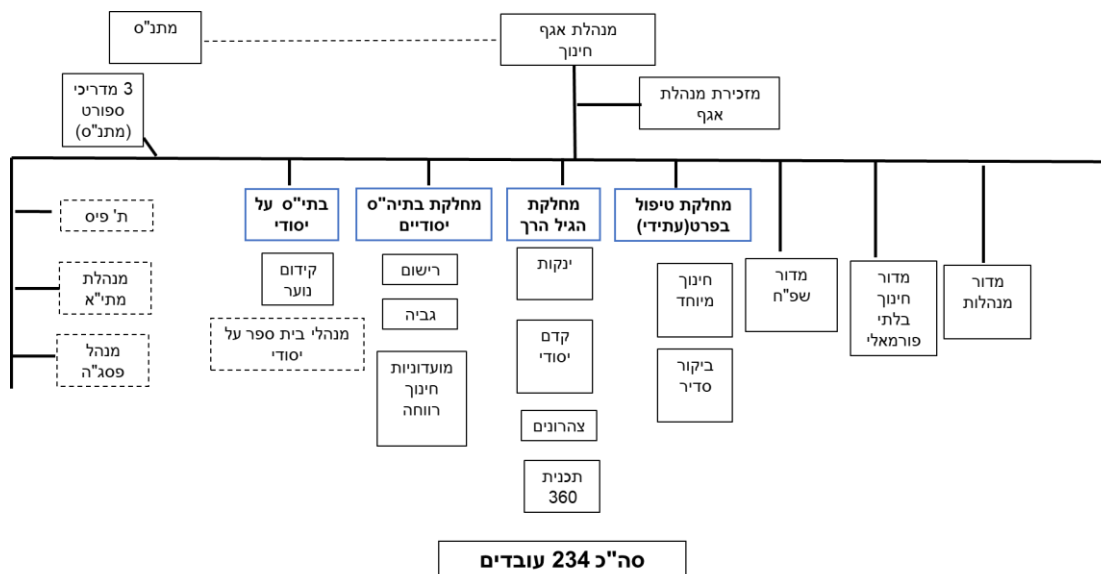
מנהלת אגף חינוך

מתנ"ס

3 מדריכי ספורט (מתנ"ס)

מזכירת מנהלת אגף

ת' פיס

מנהלת מתי"א

מנהל פסג"ה

בתי"ס על יסודי

קידום נוער

מנהלי בית ספר על יסודי

מחלקת בתיה"ס יסודיים

רישום

גביה

מועדוניות חינוך רווחה

מחלקת הגיל הרך

ינקות

קדם יסודי

צהרונים

תכנית 360

מחלקת טיפול בפרט(עתידי)

חינוך מיוחד

ביקור סדיר

מדור שפ"ח

מדור חינוך בלתי פורמאלי

מדור מנהלות

סה"כ 234 עובדים